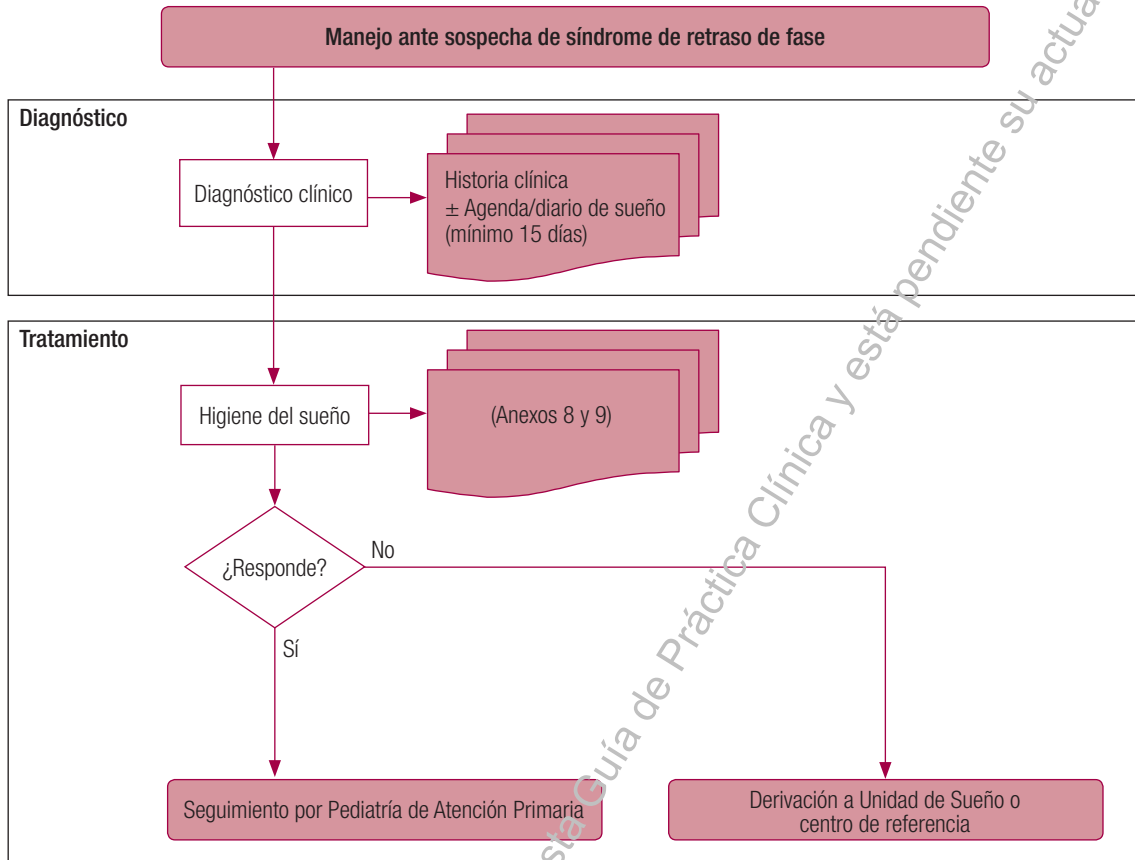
Manejo ante sospecha de síndrome de retraso de fase

Diagnóstico

Diagnóstico clínico

Historia clínica
± Agenda/diario de sueño
(mínimo 15 días)

Tratamiento

Higiene del sueño

(Anexos 8 y 9)

¿Responde?

No

Sí

Seguimiento por Pediatría de Atención Primaria

Derivación a Unidad de Sueño o centro de referencia

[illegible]sta Guía de Práctica Clínica y está pendiente su actua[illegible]